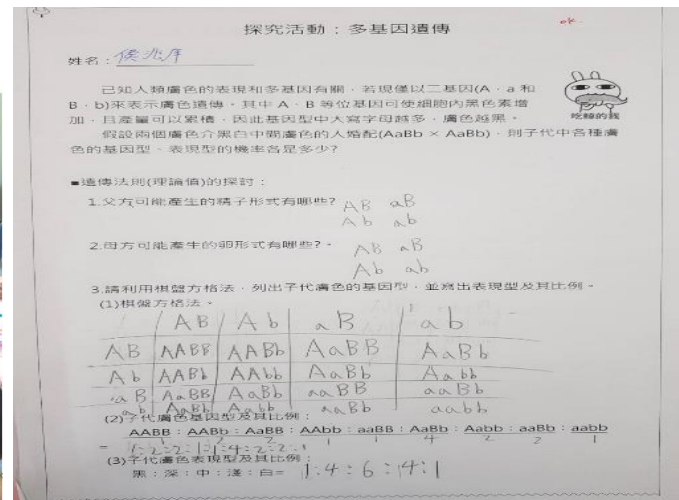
探究活動：多基因遺傳

ok

姓名：侯兆序

已知人類膚色的表現和多基因有關，若現僅以二基因(A、a 和 B、b)來表示膚色遺傳，其中 A、B 等位基因可使細胞內黑色素增加，且產量可以累積，因此基因型中大寫字母越多，膚色越黑。

吃錢的我

假設兩個膚色介黑白中間膚色的人婚配(AaBb × AaBb)，則子代中各種膚色的基因型、表現型的機率各是多少?

■遺傳法則(理論值)的探討：

1.父方可能產生的精子形式有哪些? AB aB Ab ab

2.母方可能產生的卵形式有哪些? AB aB Ab ab

3.請利用棋盤方格法，列出子代膚色的基因型，並寫出表現型及其比例。

(1)棋盤方格法。

| | AB | Ab | aB | ab |
|---|---|---|---|---|
| AB | AABB | AABb | AaBB | AaBb |
| Ab | AABb | AAbb | AaBb | Aabb |
| aB | AaBB | AaBb | aaBB | aaBb |
| ab | AaBb | Aabb | aaBb | aabb |

(2)子代膚色基因型及其比例：

AABB : AABb : AaBB : AAbb : aaBB : AaBb : Aabb : aaBb : aabb
= 1 : 2 : 2 : 1 : 1 : 4 : 2 : 2 : 1

(3)子代膚色表現型及其比例：

黑：深：中：淺：白= 1 : 4 : 6 : 4 : 1